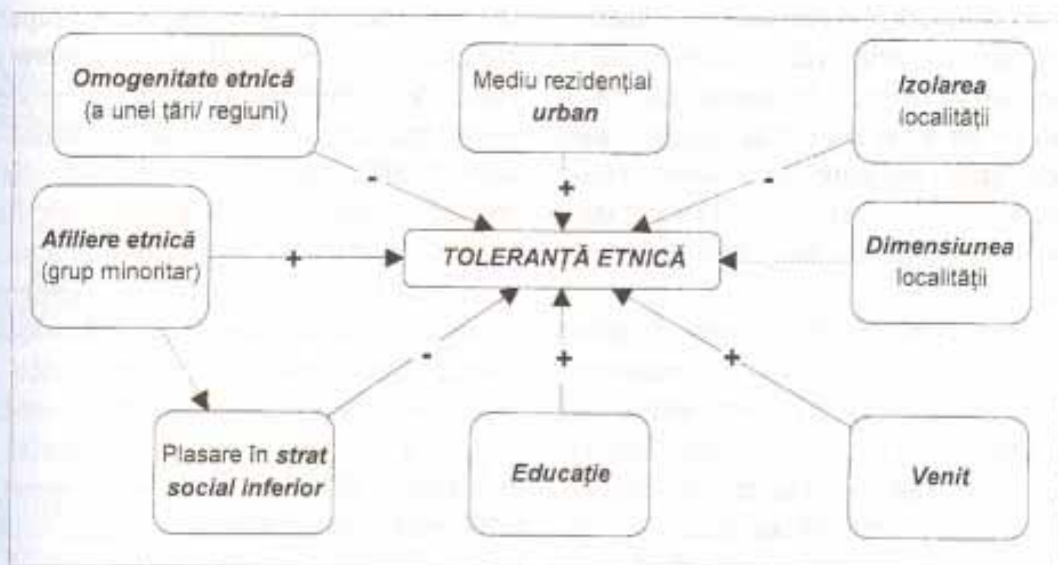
Omogenitate etnică (a unei ţări/ regiuni)

Mediu rezidenţial urban

Izolarea localităţii

-

+

-

Afiliere etnică (grup minoritar)

+

TOLERANŢĂ ETNICĂ

Dimensiunea localităţii

-

+

+

Plasare în strat social inferior

Educaţie

Venit